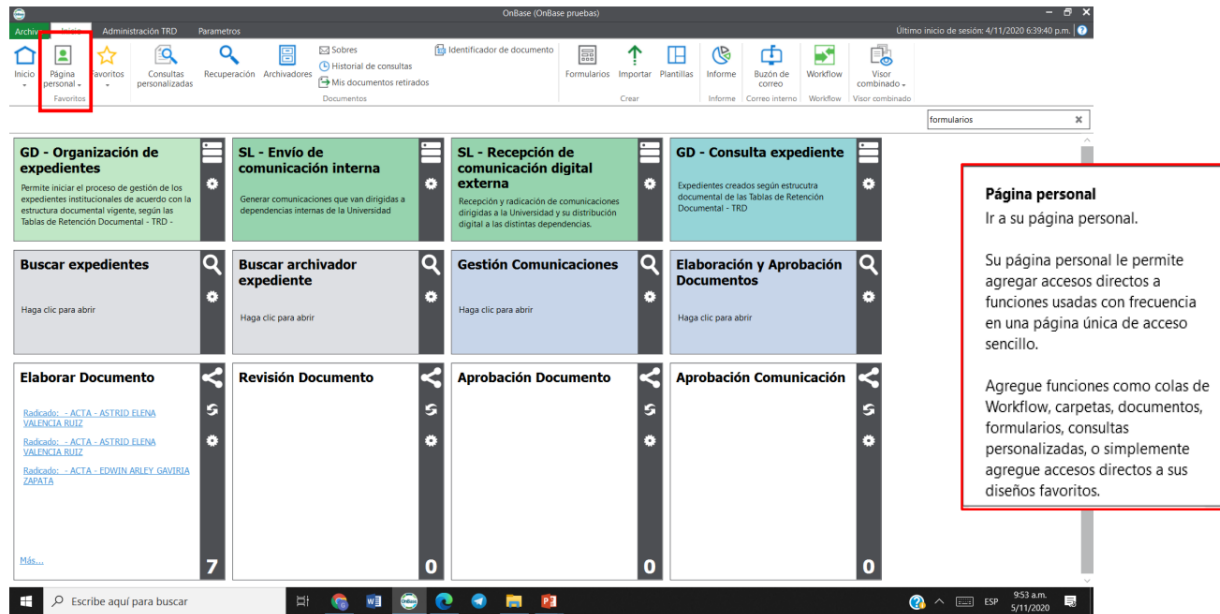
OnBase (OnBase pruebas)

Archivo Inicio Administración TRD Parametros

Último inicio de sesión: 4/11/2020 6:39:40 p.m.

Inicio
Página personal
Favoritos
Favoritos
Consultas personalizadas
Recuperación
Archivadores
Sobres
Historial de consultas
Mis documentos retirados
Identificador de documento
Documentos
Formularios
Importar
Plantillas
Crear
Informe
Informe
Buzón de correo
Correo interno
Workflow
Workflow
Visor combinado
Visor combinado

formularios

GD - Organización de expedientes
Permite iniciar el proceso de gestión de los expedientes institucionales de acuerdo con la estructura documental vigente, según las Tablas de Retención Documental - TRD -

SL - Envío de comunicación interna
Generar comunicaciones que van dirigidas a dependencias internas de la Universidad

SL - Recepción de comunicación digital externa
Recepción y radicación de comunicaciones dirigidas a la Universidad y su distribución digital a las distintas dependencias.

GD - Consulta expediente
Expedientes creados según estructura documental de las Tablas de Retención Documental - TRD

Buscar expedientes
Haga clic para abrir

Buscar archivador expediente
Haga clic para abrir

Gestión Comunicaciones
Haga clic para abrir

Elaboración y Aprobación Documentos
Haga clic para abrir

Elaborar Documento
Radicado: - ACTA - ASTRID ELENA VALENCIA RUIZ
Radicado: - ACTA - ASTRID ELENA VALENCIA RUIZ
Radicado: - ACTA - EDWIN ARLEY GAVIRIA ZAPATA
Más...
7

Revisión Documento
0

Aprobación Documento
0

Aprobación Comunicación
0

Página personal
Ir a su página personal.

Su página personal le permite agregar accesos directos a funciones usadas con frecuencia en una página única de acceso sencillo.

Agregue funciones como colas de Workflow, carpetas, documentos, formularios, consultas personalizadas, o simplemente agregue accesos directos a sus diseños favoritos.

Escribe aquí para buscar
ESP 9:53 a.m. 5/11/2020